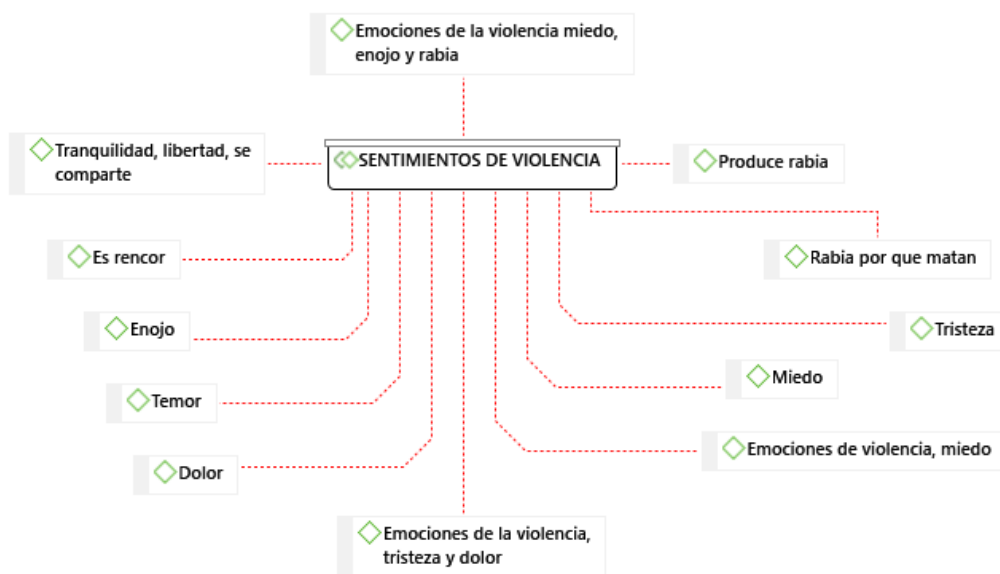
Emociones de la violencia miedo, enojo y rabia

Tranquilidad, libertad, se comparte

SENTIMIENTOS DE VIOLENCIA

Produce rabia

Es rencor

Rabia por que matan

Enojo

Tristeza

Temor

Miedo

Dolor

Emociones de violencia, miedo

Emociones de la violencia, tristeza y dolor